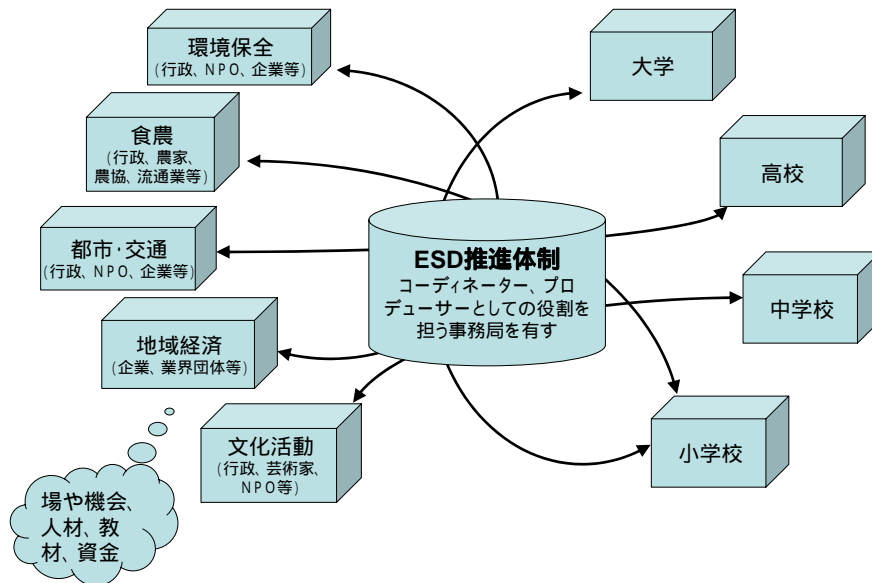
環境保全
(行政、NPO、企業等)

食農
(行政、農家、農協、流通業等)

都市・交通
(行政、NPO、企業等)

地域経済
(企業、業界団体等)

文化活動
(行政、芸術家、NPO等)

場や機会、人材、教材、資金

ESD推進体制
コーディネーター、プロデューサーとしての役割を担う事務局を有す

大学

高校

中学校

小学校